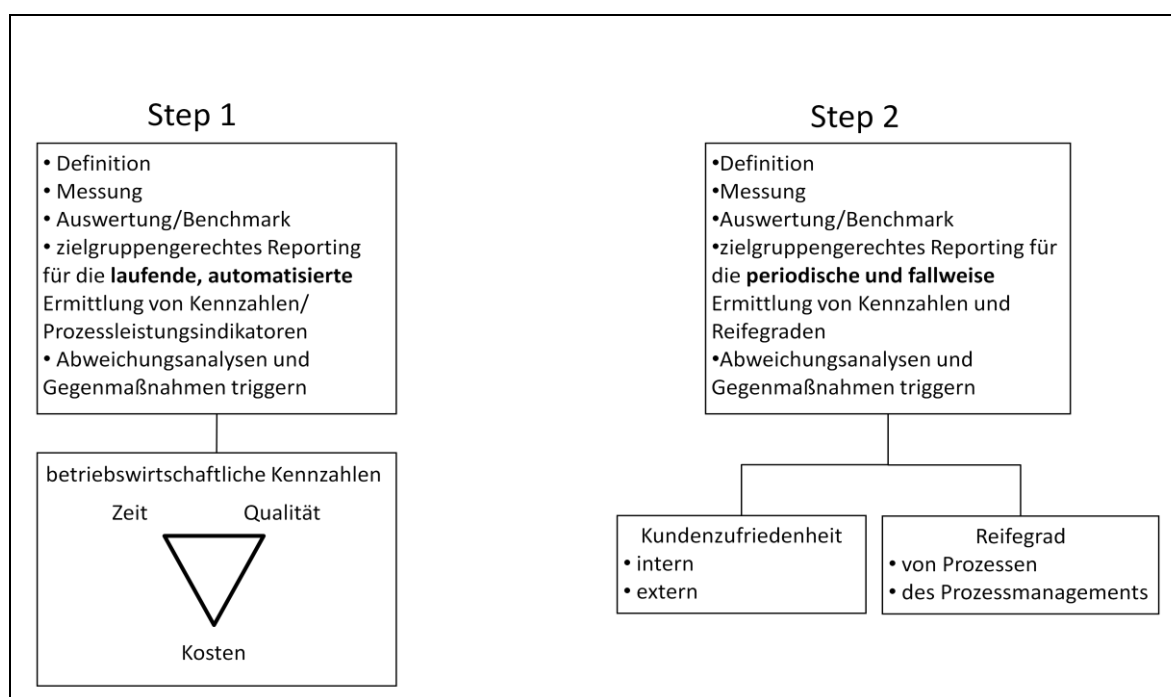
Step 1

• Definition
• Messung
• Auswertung/Benchmark
• zielgruppengerechtes Reporting für die **laufende, automatisierte** Ermittlung von Kennzahlen/ Prozessleistungsindikatoren
• Abweichungsanalysen und Gegenmaßnahmen triggern

betriebswirtschaftliche Kennzahlen

Zeit

Qualität

Kosten

Step 2

•Definition
•Messung
•Auswertung/Benchmark
•zielgruppengerechtes Reporting für die **periodische und fallweise** Ermittlung von Kennzahlen und Reifegraden
•Abweichungsanalysen und Gegenmaßnahmen triggern

Kundenzufriedenheit
• intern
• extern

Reifegrad
• von Prozessen
• des Prozessmanagements